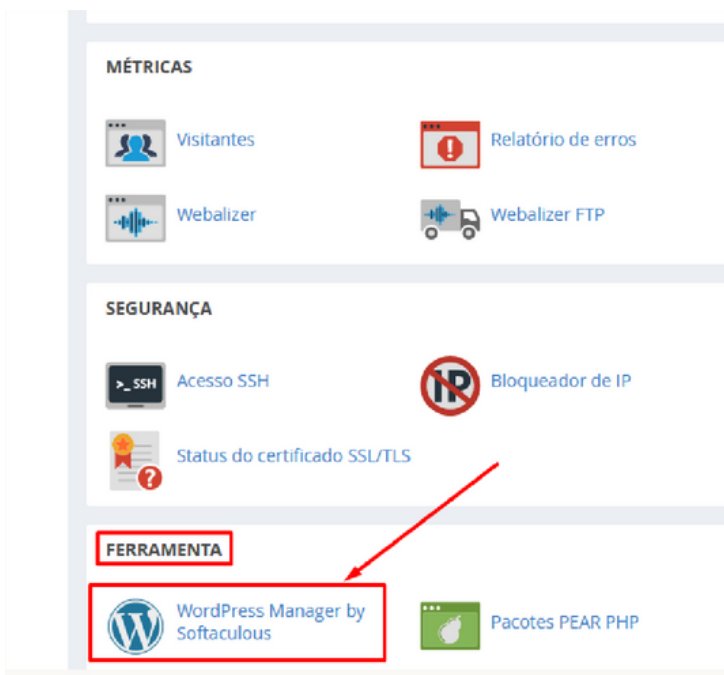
MÉTRICAS

Visitantes

Relatório de erros

Webalizer

Webalizer FTP

SEGURANÇA

>_ SSH

Acesso SSH

IP

Bloqueador de IP

Status do certificado SSL/TLS

FERRAMENTA

WordPress Manager by Softaculous

Pacotes PEAR PHP